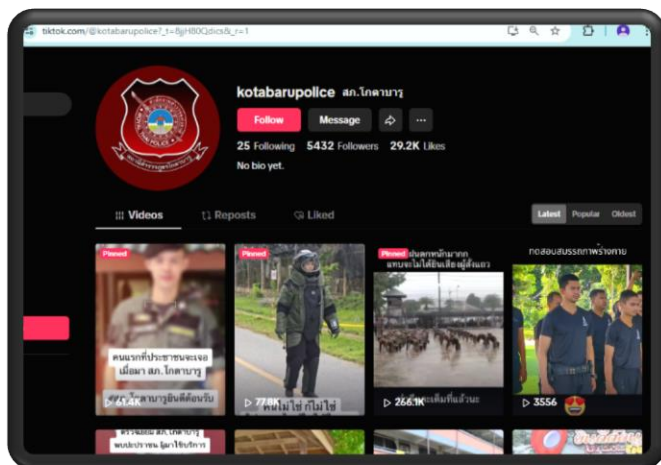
tiktok.com/@kotabarupolice?_t=8jH80Qdics&_r=1

kotabarupolice สภ.โกตาบารู

Follow
Message

25 Following 5432 Followers 29.2K Likes

No bio yet.

Videos
Reposts
Liked

Latest
Popular
Oldest

Pinned
คนแรกที่ประชาชนจะเจอ เมื่อมา สภ.โกตาบารู
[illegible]
61.4K

Pinned
77.8K
คนไม่ใช่ ก็ไม่ใช่

Pinned
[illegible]
266.1K

ทดสอบสมรรถภาพร่างกาย
3556